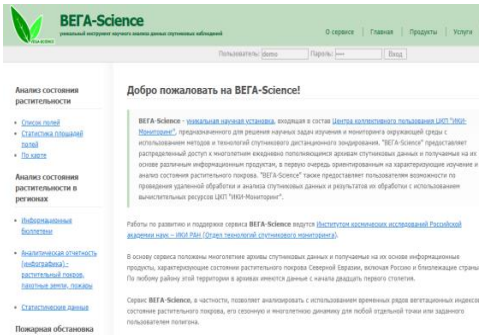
ВЕГА-Science
уникальный инструмент научного анализа данных спутниковых наблюдений

О сервисе | Главная | Продукты | Услуги

Пользователь: demo Пароль: •••• Вход

Анализ состояния растительности

• Список полей
• Статистика площадей полей
• По карте

Анализ состояния растительности в регионах

• Информационные бюллетени
• Аналитическая отчетность (инфографика) - растительный покров, пахотные земли, пожары
• Статистические данные

Пожарная обстановка

Добро пожаловать на ВЕГА-Science!

ВЕГА-Science - уникальная научная установка, входящая в состав Центра коллективного пользования ЦКП "ИКИ-Мониторинг", предназначенного для решения научных задач изучения и мониторинга окружающей среды с использованием методов и технологий спутникового дистанционного зондирования. "ВЕГА-Science" предоставляет распределенный доступ к многолетним ежедневно пополняющимся архивам спутниковых данных и полученных на их основе различных информационных продуктов, в первую очередь ориентированным на характеризующие изучение и анализ состояния растительного покрова. "ВЕГА-Science" также предоставляет пользователям возможности по проведению удаленной обработки и анализа спутниковых данных и результатов их обработки с использованием вычислительных ресурсов ЦКП "ИКИ-Мониторинг".

Работы по развитию и поддержке сервиса ВЕГА-Science ведутся Институтом космических исследований Российской академии наук – ИКИ РАН (Отдел технологий спутникового мониторинга).

В основу сервиса положены многолетние архивы спутниковых данных и полученные на их основе информационные продукты, характеризующие состояние растительного покрова Северной Евразии, включая Россию и близлежащие страны. По любому району этой территории в архивах имеются данные с начала двадцать первого столетия.

Сервис ВЕГА-Science, в частности, позволяет анализировать с использованием временных рядов вегетационных индексов состояние растительного покрова, его сезонную и многолетнюю динамику для любой отдельной точки или заданного пользователем полигона.